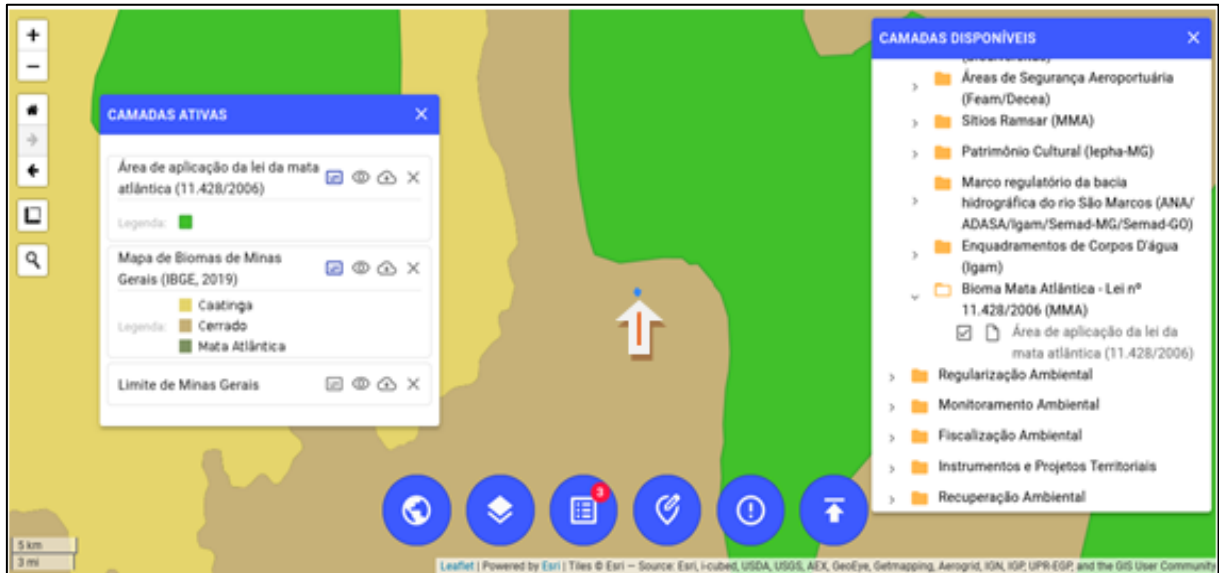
+
−

CAMADAS ATIVAS ×

Área de aplicação da lei da mata atlântica (11.428/2006)

Legenda:

Mapa de Biomas de Minas Gerais (IBGE, 2019)

Legenda: Caatinga
Cerrado
Mata Atlântica

Limite de Minas Gerais

CAMADAS DISPONÍVEIS ×

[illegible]

Áreas de Segurança Aeroportuária (Feam/Decea)

Sítios Ramsar (MMA)

Patrimônio Cultural (Iepha-MG)

Marco regulatório da bacia hidrográfica do rio São Marcos (ANA/ADASA/Igam/Semad-MG/Semad-GO)

Enquadramentos de Corpos D'água (Igam)

Bioma Mata Atlântica - Lei nº 11.428/2006 (MMA)

Área de aplicação da lei da mata atlântica (11.428/2006)

Regularização Ambiental

Monitoramento Ambiental

Fiscalização Ambiental

Instrumentos e Projetos Territoriais

Recuperação Ambiental

3

5 km
3 mi

Leaflet | Powered by Esri | Tiles © Esri — Source: Esri, i-cubed, USDA, USGS, AEX, GeoEye, Getmapping, Aerogrid, IGN, IGP, UPR-EGP, and the GIS User Community